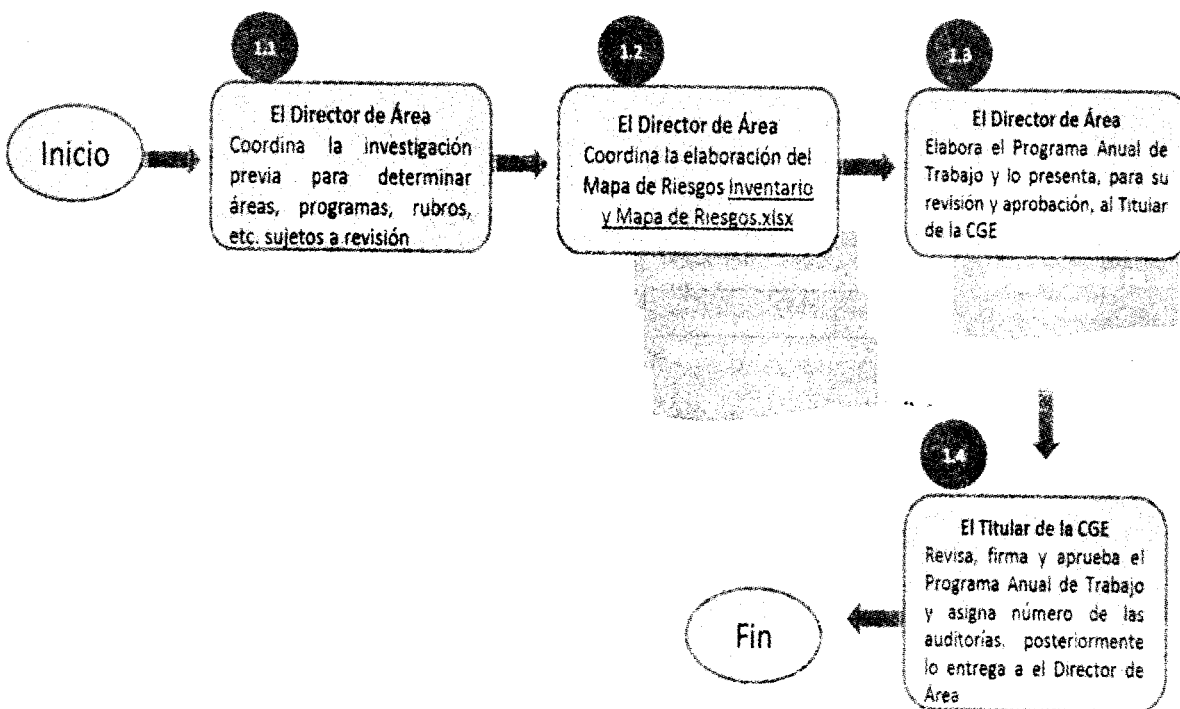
Inicio

1.1

El Director de Área
Coordina la investigación previa para determinar áreas, programas, rubros, etc. sujetos a revisión

1.2

El Director de Área
Coordina la elaboración del Mapa de Riesgos Inventario y Mapa de Riesgos.xlsx

1.3

El Director de Área
Elabora el Programa Anual de Trabajo y lo presenta, para su revisión y aprobación, al Titular de la CGE

1.4

El Titular de la CGE
Revisa, firma y aprueba el Programa Anual de Trabajo y asigna número de las auditorías. posteriormente lo entrega a el Director de Área

Fin